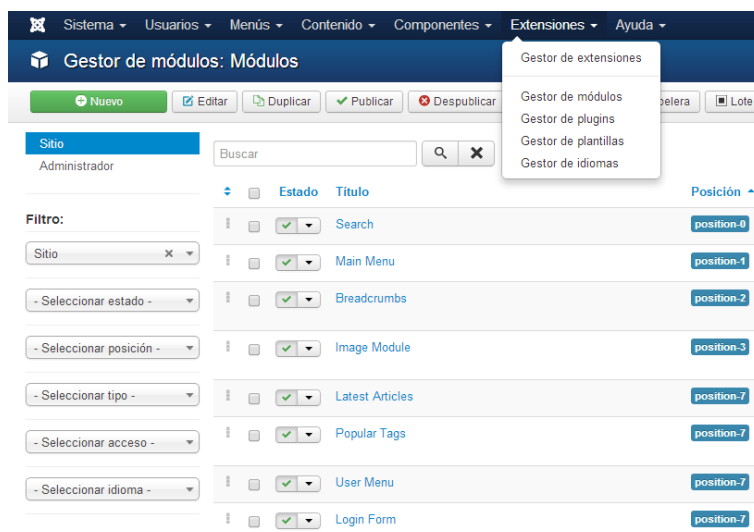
Sistema ▾ Usuarios ▾ Menús ▾ Contenido ▾ Componentes ▾ Extensiones ▾ Ayuda ▾

Gestor de módulos: Módulos

Nuevo | Editar | Duplicar | Publicar | Despublicar | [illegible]pelera | Lote

Gestor de extensiones
Gestor de módulos
Gestor de plugins
Gestor de plantillas
Gestor de idiomas

Sitio
Administrador

Filtro:

Sitio
- Seleccionar estado -
- Seleccionar posición -
- Seleccionar tipo -
- Seleccionar acceso -
- Seleccionar idioma -

Buscar

| | Estado | Título | Posición |
|---|---|---|---|
| | | Search | position-0 |
| | | Main Menu | position-1 |
| | | Breadcrumbs | position-2 |
| | | Image Module | position-3 |
| | | Latest Articles | position-7 |
| | | Popular Tags | position-7 |
| | | User Menu | position-7 |
| | | Login Form | position-7 |